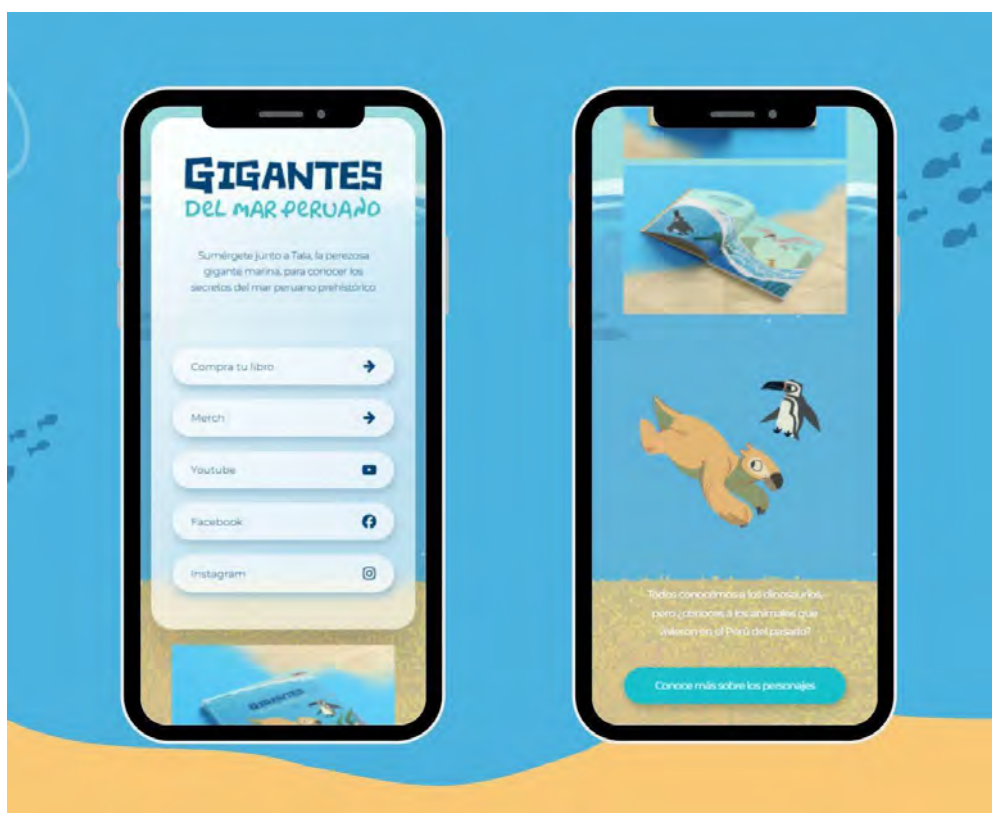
GIGANTES
DEL MAR PERUANO

Sumérgete junto a Talía, la perezosa gigante marina, para conocer los secretos del mar peruano prehistórico

Compra tu libro

Merch

Youtube

Facebook

Instagram

GIGANTES

Todos conocemos a los dinosaurios, pero ¿conoces a los animales que vivieron en el Perú del pasado?

Conoce más sobre los personajes